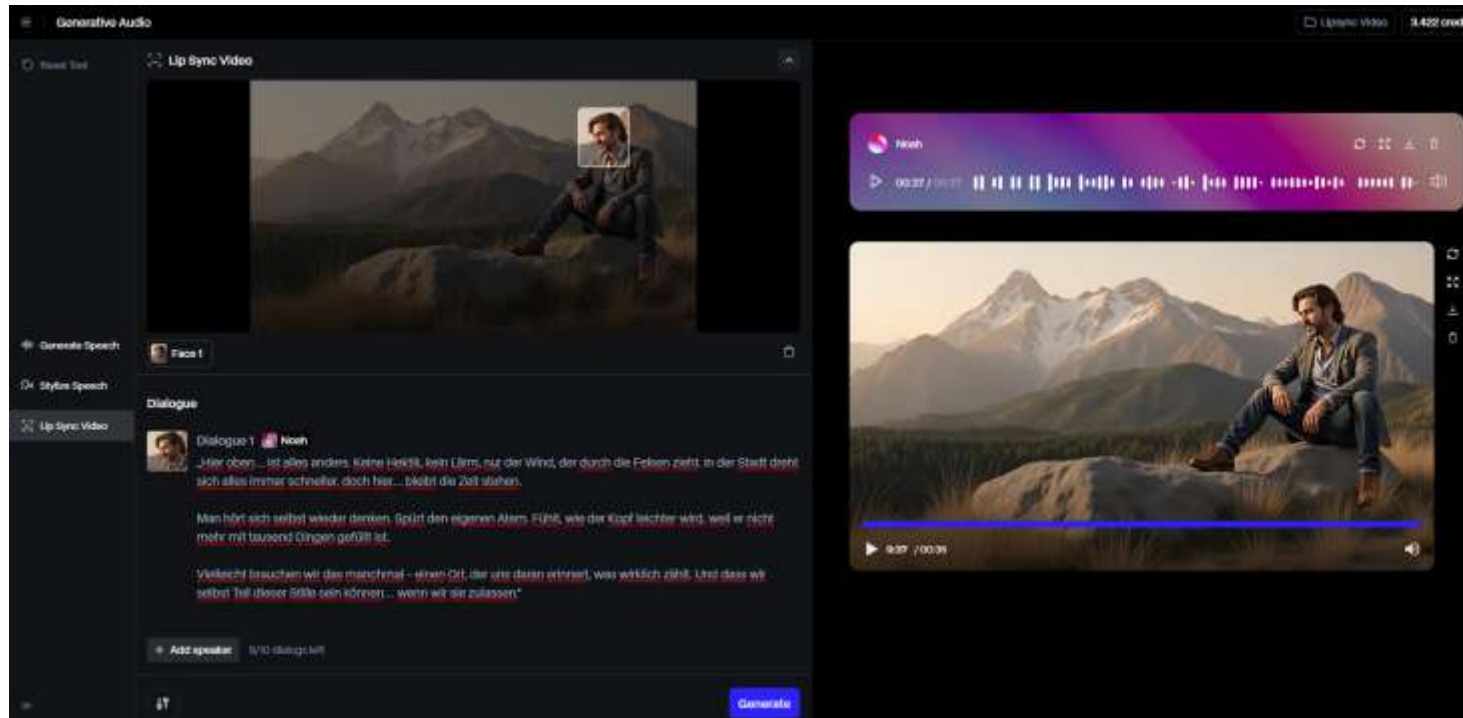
Generative Audio

Lipsync Video 3.422 cred

Reset Tool

Lip Sync Video

Face 1

Generate Speech

Stylize Speech

Lip Sync Video

Dialogue

Dialogue 1 Noah

„Hier oben ... ist alles anders. Keine Hektik, kein Lärm, nur der Wind, der durch die Felsen zieht. In der Stadt dreht sich alles immer schneller, doch hier ... bleibt die Zeit stehen.

Man hört sich selbst wieder denken. Spürt den eigenen Atem. Fühlt, wie der Kopf leichter wird, weil er nicht mehr mit tausend Dingen gefüllt ist.

Vielleicht brauchen wir das manchmal – einen Ort, der uns daran erinnert, was wirklich zählt. Und dass wir selbst Teil dieser Stille sein können ... wenn wir sie zulassen."

+ Add speaker 9/10 dialogs left

Generate

Noah

00:37 / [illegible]

0:37 / 00:36